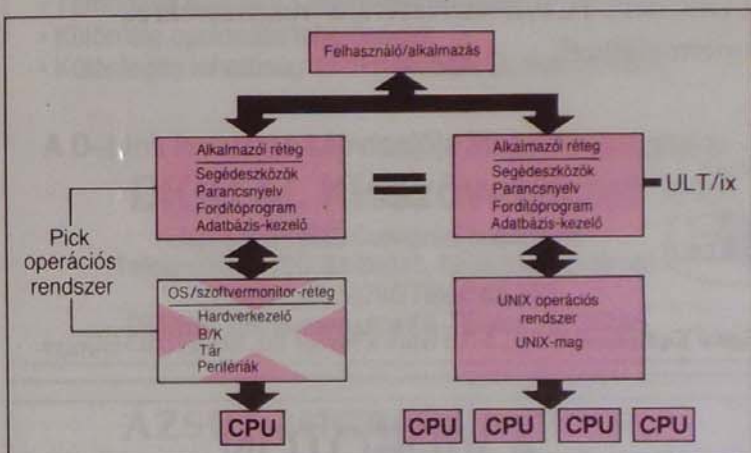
Felhasználó/alkalmazás

Alkalmazói réteg
Segédeszközök
Parancsnyelv
Fordítóprogram
Adatbázis-kezelő

=

Alkalmazói réteg
Segédeszközök
Parancsnyelv
Fordítóprogram
Adatbázis-kezelő

ULT/ix

Pick operációs rendszer

OS/szoftvermonitor-réteg
Hardverkezelő
B/K
Tár
Perifériák

UNIX operációs rendszer
UNIX-mag

CPU

CPU CPU CPU CPU